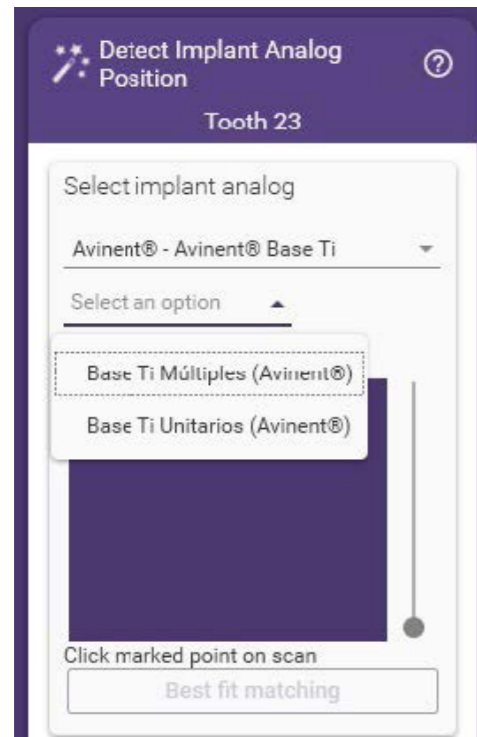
Detect Implant Analog Position

Tooth 23

Select implant analog

Avinent® - Avinent® Base Ti

Select an option

Base Ti Múltiples (Avinent®)

Base Ti Unitarios (Avinent®)

Click marked point on scan

Best fit matching